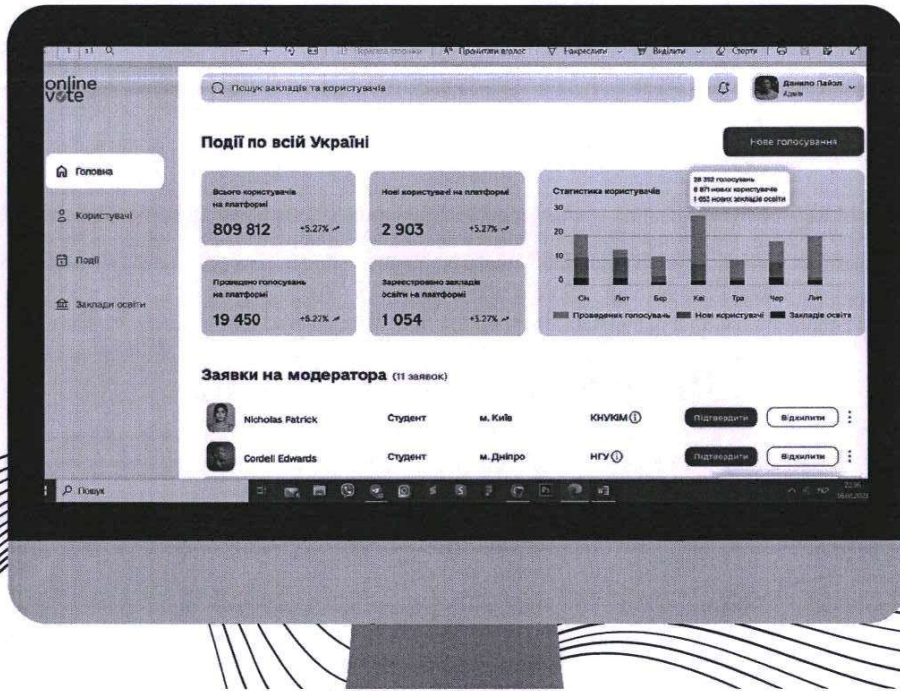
1 | з1 Q — + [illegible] Прочитати вголос Накреслити Виділити Стерти

online vote

Q Пошук закладів та користувачів

Данило Пайол Адмін

Події по всій Україні

Нове голосування

Головна

Користувачі

Події

Заклади освіти

Всього користувачів на платформі
809 812 +5.27%

Нові користувачі на платформі
2 903 +5.27%

Статистика користувачів

28 392 голосувань
8 871 нових користувачів
1 052 нових закладів освіти

30
20
10
0

Січ Лют Бер Кві Тра Чер Лип

Проведених голосувань Нові користувачі Закладів освіта

Проведено голосувань на платформі
19 450 +5.27%

Зареєстровано закладів освіти на платформі
1 054 +5.27%

Заявки на модератора (11 заявок)

| Nicholas Patrick | Студент | м. Київ | КНУКіМ | Підтвердити | Відхилити |
|---|---|---|---|---|---|
| Cordell Edwards | Студент | м. Дніпро | НГУ | Підтвердити | Відхилити |

Пошук